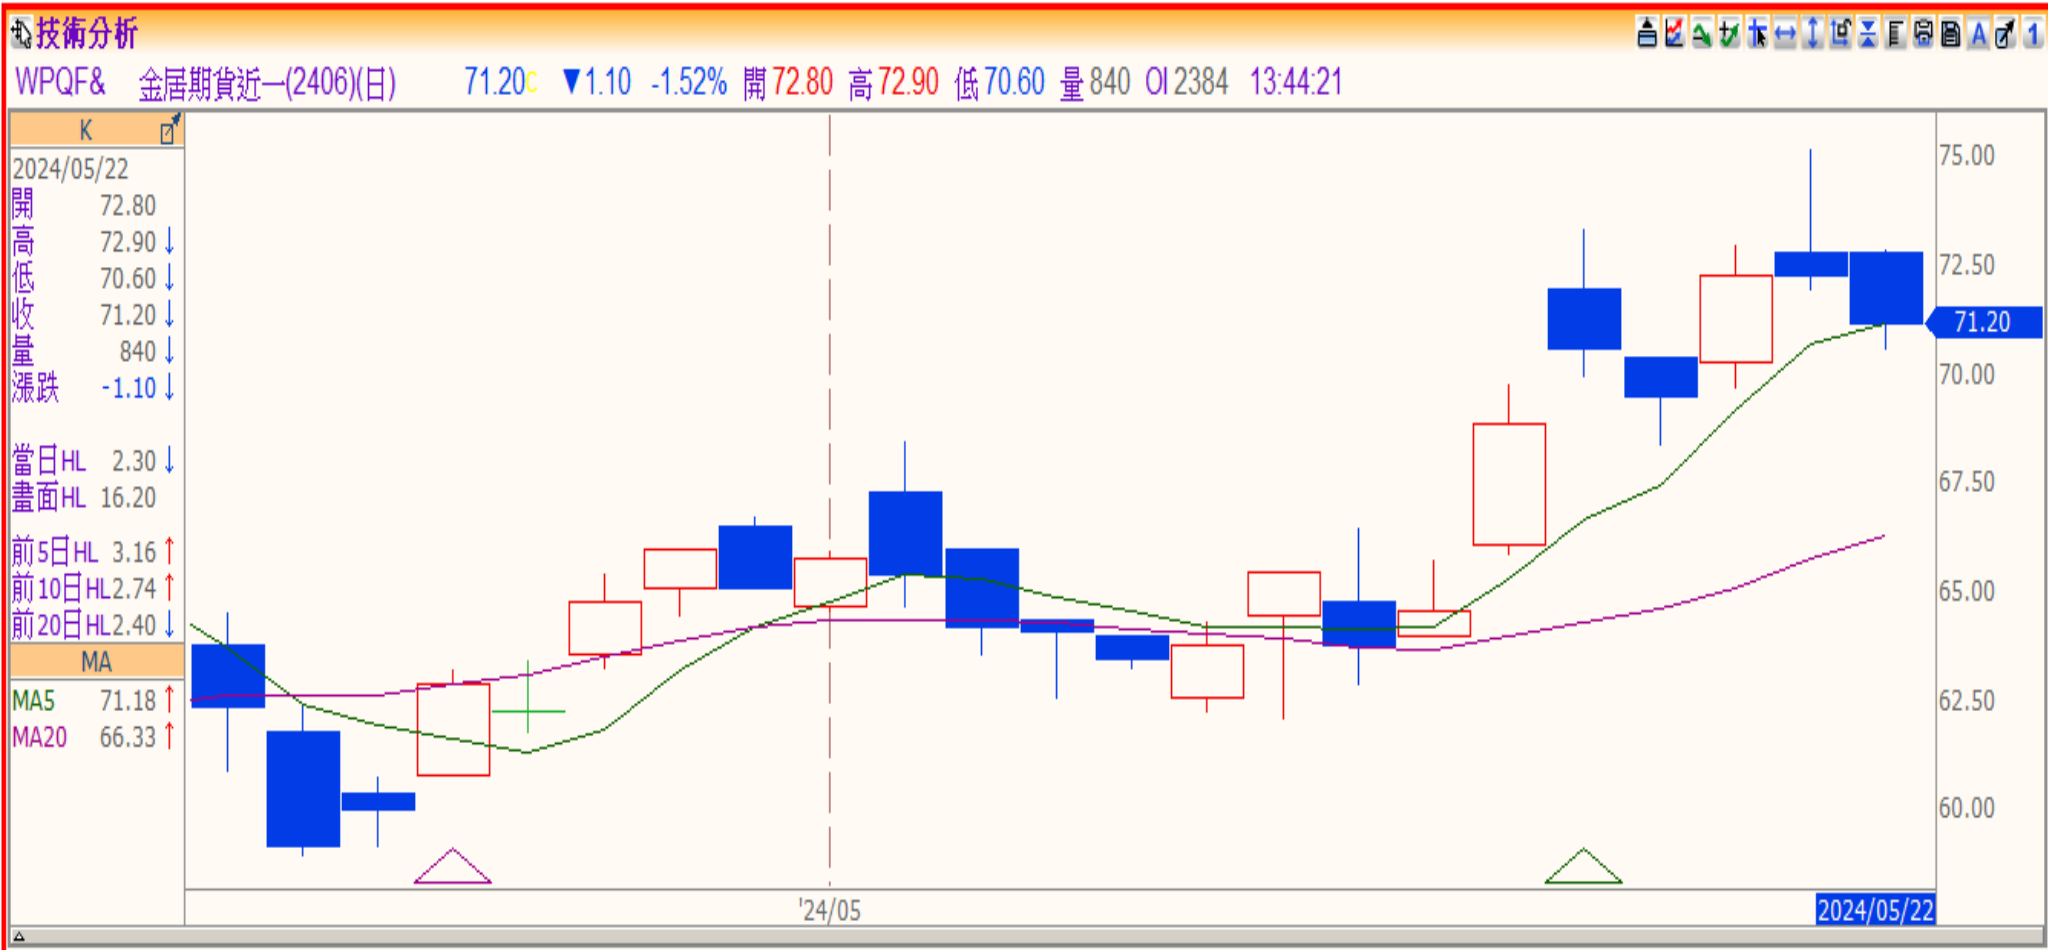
技術分析

WPQF& 金居期貨近一(2406)(日) 71.20c ▼1.10 -1.52% 開 72.80 高 72.90 低 70.60 量 840 OI 2384 13:44:21

K

2024/05/22

| | |
|---|---|
| 開 | 72.80 |
| 高 | 72.90 ↓ |
| 低 | 70.60 ↓ |
| 收 | 71.20 ↓ |
| 量 | 840 ↓ |
| 漲跌 | -1.10 ↓ |
| 當日HL | 2.30 ↓ |
| 畫面HL | 16.20 |
| 前5日HL | 3.16 ↑ |
| 前10日HL | 2.74 ↑ |
| 前20日HL | 2.40 ↓ |

MA

| | |
|---|---|
| MA5 | 71.18 ↑ |
| MA20 | 66.33 ↑ |

75.00
72.50
71.20
70.00
67.50
65.00
62.50
60.00

'24/05
2024/05/22